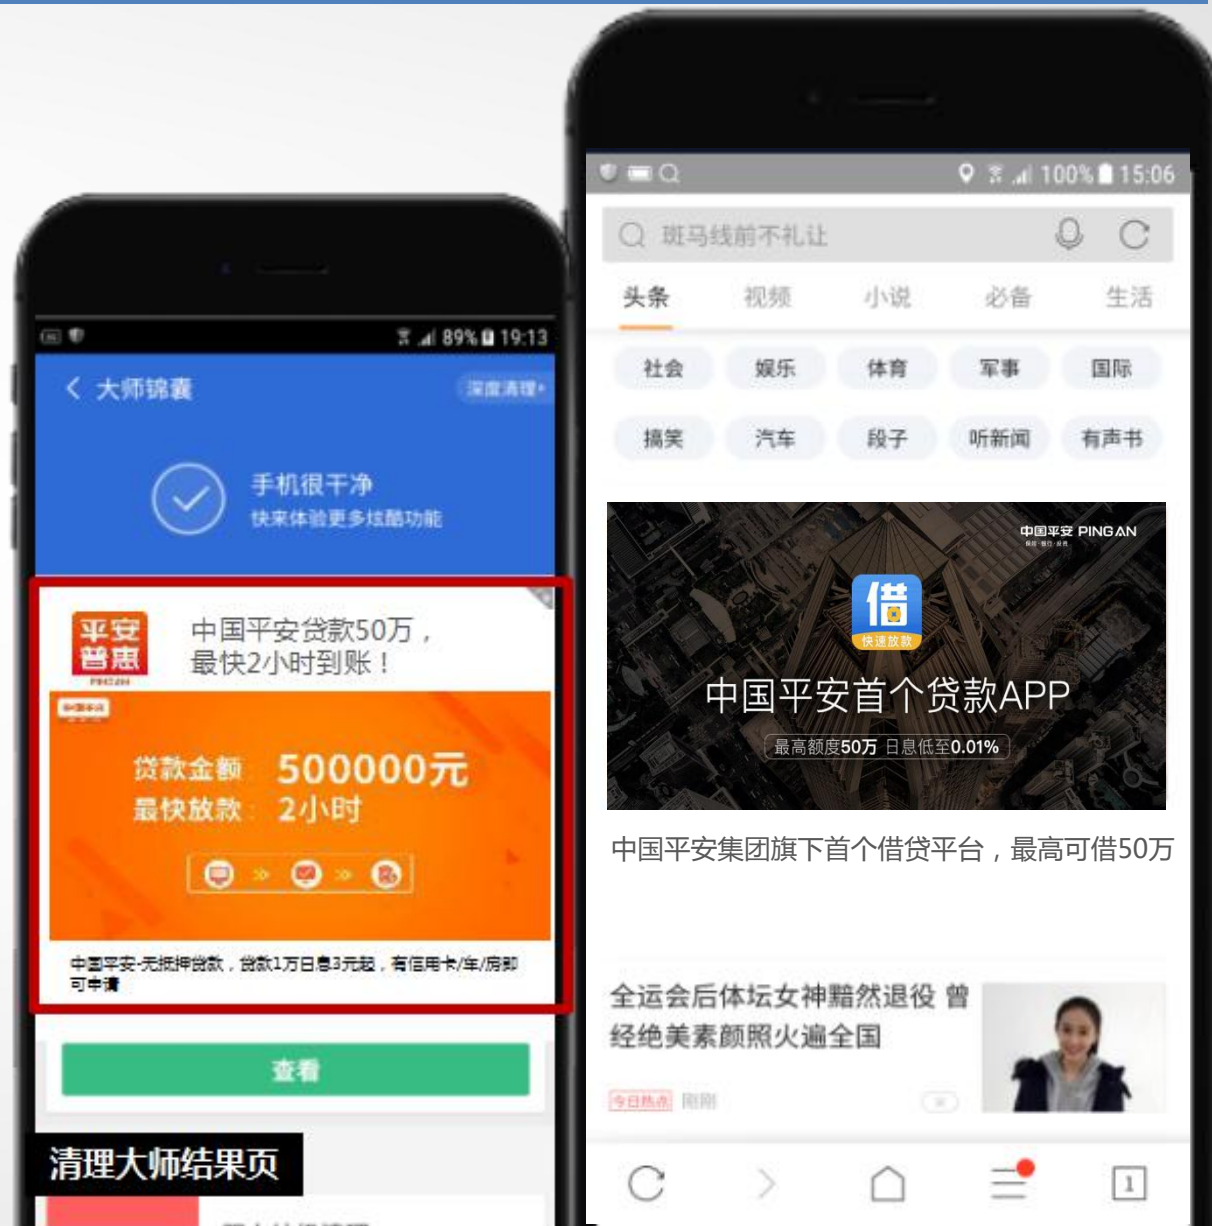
89% 19:13

< 大师锦囊

深度清理

手机很干净

快来体验更多炫酷功能

平安普惠

中国平安贷款50万，最快2小时到账！

贷款金额 500000元

最快放款：2小时

中国平安-无抵押贷款，贷款1万日息3元起，有信用卡/车/房即可申请

查看

清理大师结果页

100% 15:06

斑马线前不礼让

头条 视频 小说 必备 生活

社会 娱乐 体育 军事 国际

搞笑 汽车 段子 听新闻 有声书

中国平安 PINGAN

借

快速放款

中国平安首个贷款APP

最高额度50万 日息低至0.01%

中国平安集团旗下首个借贷平台，最高可借50万

全运会后体坛女神黯然退役 曾经绝美素颜照火遍全国

今日热点 刚刚

1